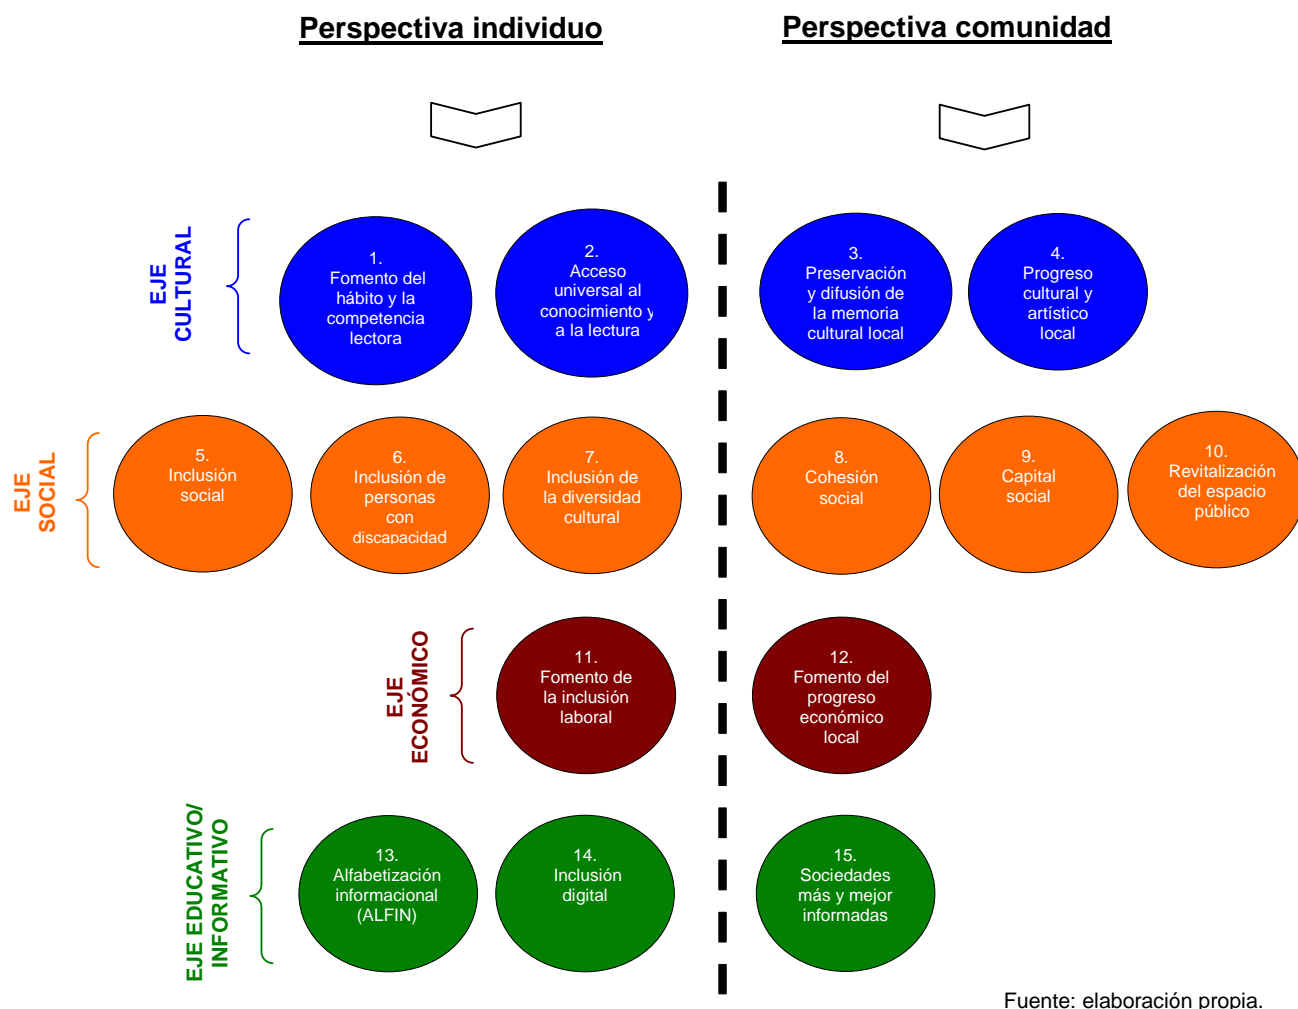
Perspectiva individuo

Perspectiva comunidad

EJE CULTURAL

1. Fomento del hábito y la competencia lectora

2. Acceso universal al conocimiento y a la lectura

3. Preservación y difusión de la memoria cultural local

4. Progreso cultural y artístico local

EJE SOCIAL

5. Inclusión social

6. Inclusión de personas con discapacidad

7. Inclusión de la diversidad cultural

8. Cohesión social

9. Capital social

10. Revitalización del espacio público

EJE ECONÓMICO

11. Fomento de la inclusión laboral

12. Fomento del progreso económico local

EJE EDUCATIVO/ INFORMATIVO

13. Alfabetización informacional (ALFIN)

14. Inclusión digital

15. Sociedades más y mejor informadas

Fuente: elaboración propia.